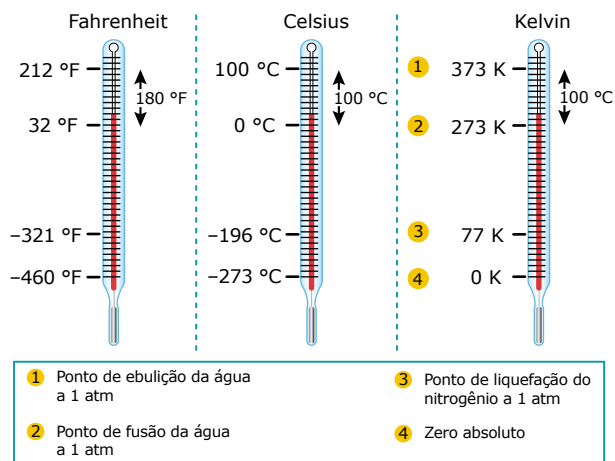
Fahrenheit

212 °F
180 °F
32 °F
–321 °F
–460 °F

Celsius

100 °C
100 °C
0 °C
–196 °C
–273 °C

Kelvin

1
373 K
100 °C
2
273 K
3
77 K
4
0 K

1 Ponto de ebulição da água a 1 atm

2 Ponto de fusão da água a 1 atm

3 Ponto de liquefação do nitrogênio a 1 atm

4 Zero absoluto